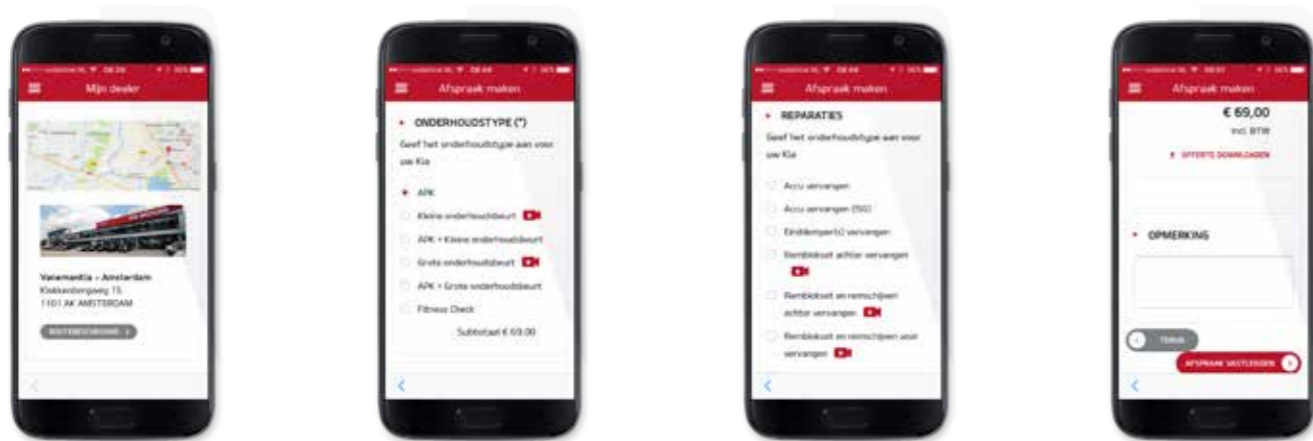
Mijn dealer

Vanamadia - Amsterdam
Klokkenbergweg 15
1101 AK AMSTERDAM

ROUTEBESCHRIJVING

Afspraak maken

ONDERHOUDSTYPE (*)
Geef het onderhoudstype aan voor uw Kia

APK
Kleine onderhoudsbeurt
APK + Kleine onderhoudsbeurt
Grote onderhoudsbeurt
APK + Grote onderhoudsbeurt
Fitness Check
Subtotaal € 69,00

Afspraak maken

REPARATIES
Geef het onderhoudstype aan voor uw Kia

Accu vervangen
Accu vervangen (SG)
Einddemper(s) vervangen
Remblokset achter vervangen
Remblokset en remschijven achter vervangen
Remblokset en remschijven voor vervangen

Afspraak maken
€ 69,00
incl. BTW
OFFERTE DOWNLOADEN

OPMERKING

TERUG
AFSPRAAK VASTLEGGEN